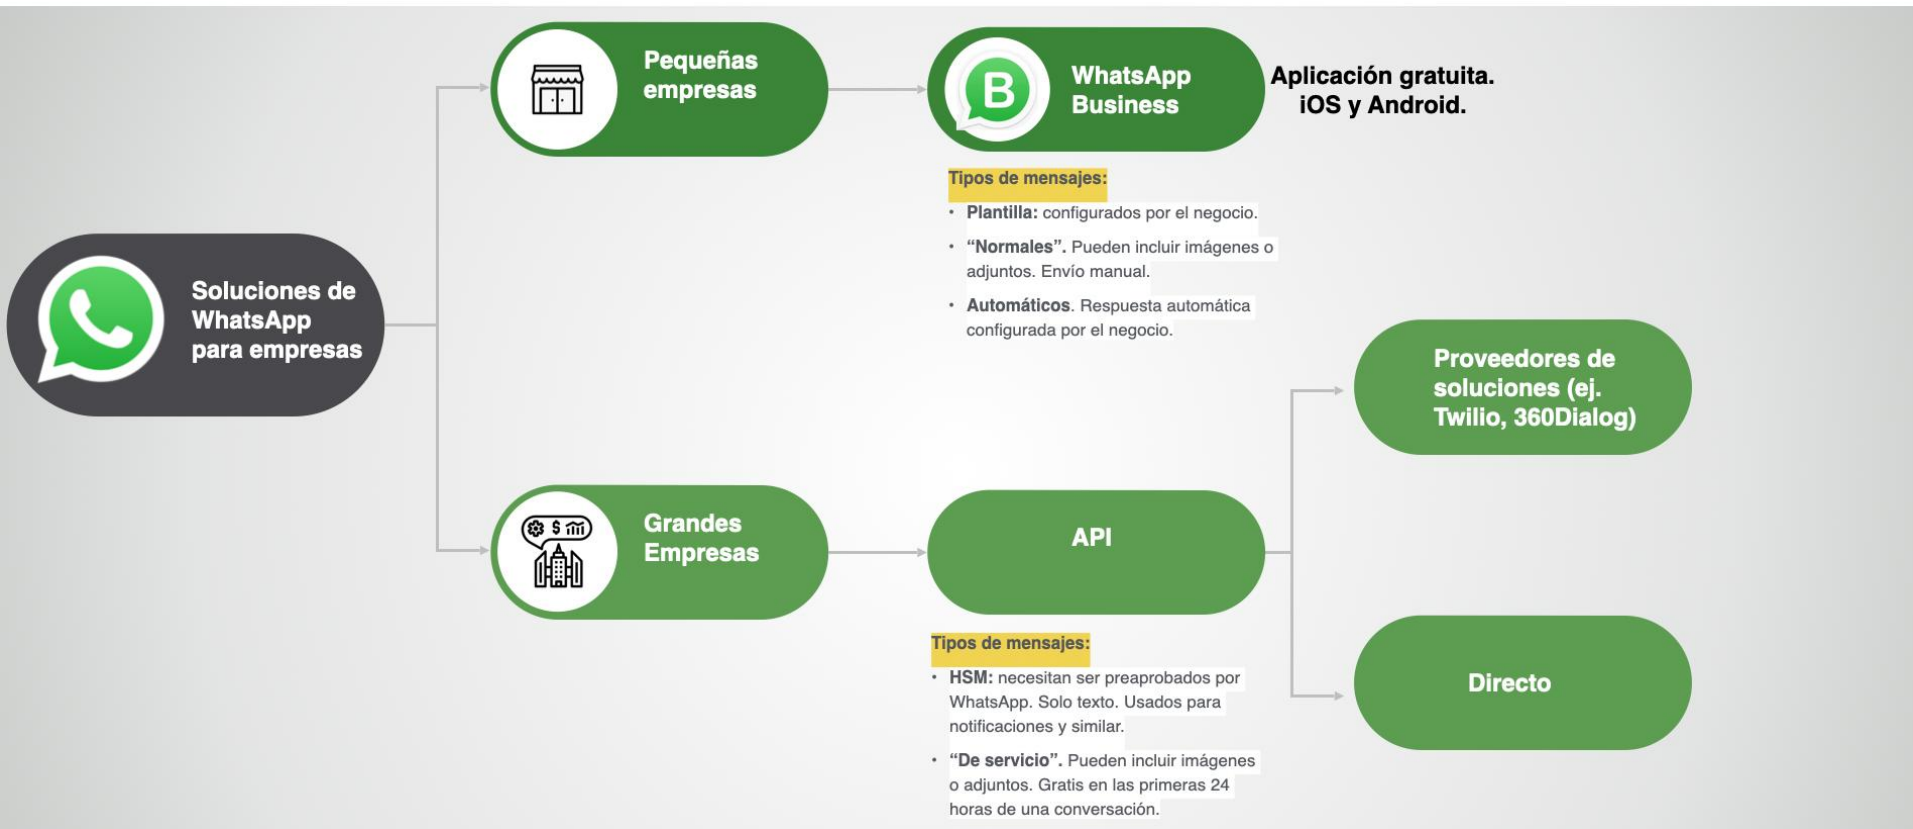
Soluciones de WhatsApp para empresas

Pequeñas empresas

WhatsApp Business

Aplicación gratuita. iOS y Android.

Tipos de mensajes:
• Plantilla: configurados por el negocio.
• "Normales". Pueden incluir imágenes o adjuntos. Envío manual.
• Automáticos. Respuesta automática configurada por el negocio.

Grandes Empresas

API

Tipos de mensajes:
• HSM: necesitan ser preaprobados por WhatsApp. Solo texto. Usados para notificaciones y similar.
• "De servicio". Pueden incluir imágenes o adjuntos. Gratis en las primeras 24 horas de una conversación.

Proveedores de soluciones (ej. Twilio, 360Dialog)

Directo